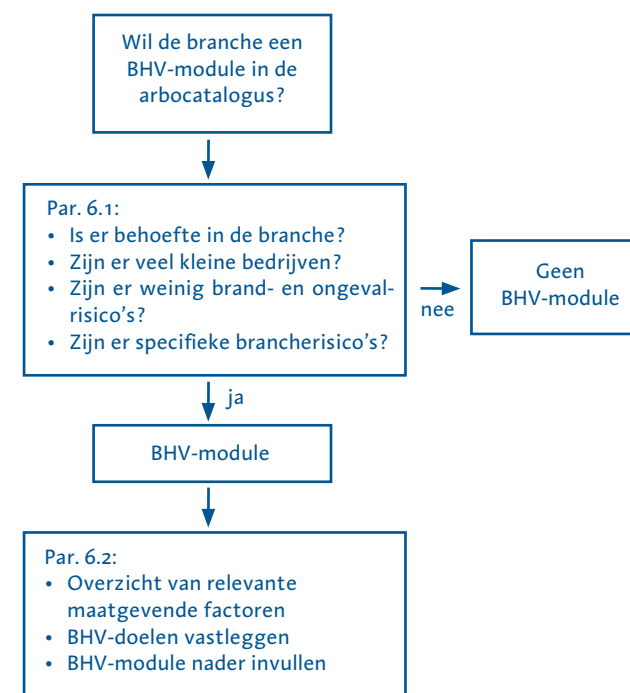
Wil de branche een BHV-module in de arbocatalogus?

Par. 6.1:
• Is er behoefte in de branche?
• Zijn er veel kleine bedrijven?
• Zijn er weinig brand- en ongevalrisico's?
• Zijn er specifieke brancherisico's?

nee

Geen BHV-module

ja

BHV-module

Par. 6.2:
• Overzicht van relevante maatgevende factoren
• BHV-doelen vastleggen
• BHV-module nader invullen